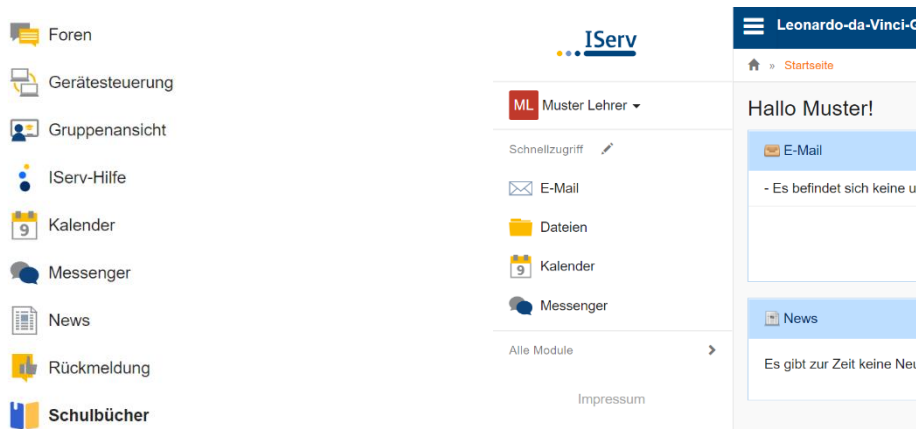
Foren
Gerätesteuerung
Gruppenansicht
IServ-Hilfe
9 Kalender
Messenger
News
Rückmeldung
Schulbücher

IServ

ML Muster Lehrer
Schnellzugriff
E-Mail
Dateien
9 Kalender
Messenger
Alle Module
Impressum

Leonardo-da-Vinci-G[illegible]
» Startseite
Hallo Muster!
E-Mail
- Es befindet sich keine u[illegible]
News
Es gibt zur Zeit keine Neu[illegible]